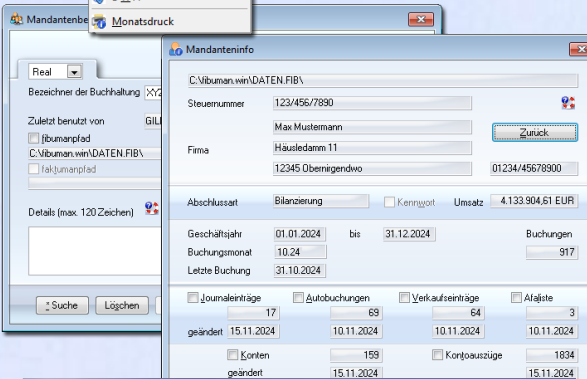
Mandantenbe

Monatsdruck

Real

Bezeichner der Buchhaltung XY

Zuletzt benutzt von GIL

fibumanpfad

C:\fibuman.win\DATEN.FIB\

faktumanpfad

Details (max. 120 Zeichen)

Suche

Löschen

Mandanteninfo

C:\fibuman.win\DATEN.FIB\

Steuernummer 123/456/7890

Max Mustermann

Zurück

Firma Häuseldamm 11

12345 Obernirgendwo 01234/45678900

Abschlussart Bilanzierung Kennwort Umsatz 4.133.904,61 EUR

Geschäftsjahr 01.01.2024 bis 31.12.2024 Buchungen

Buchungsmonat 10.24 917

Letzte Buchung 31.10.2024

| Journaleinträge | Autobuchungen | Verkaufseinträge | Afaliste |
|---|---|---|---|
| 17 | 69 | 64 | 3 |
| geändert 15.11.2024 | 10.11.2024 | 10.11.2024 | 10.11.2024 |

| Konten | | Kontoauszüge | |
|---|---|---|---|
| | 159 | | 1834 |
| geändert | 15.11.2024 | | 15.11.2024 |